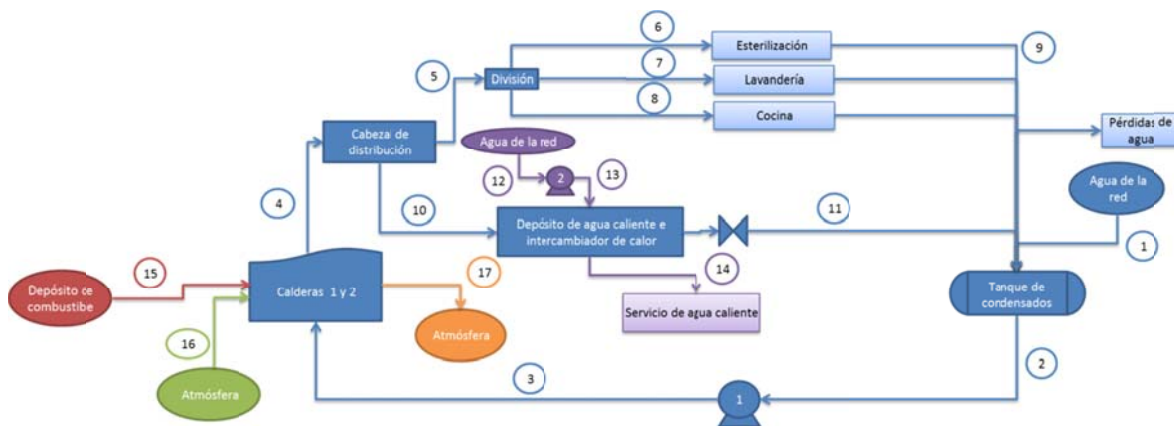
6
Esterilización
9
5
División
7
Lavandería
8
Cocina
Pérdidas de agua
Cabeza de distribución
Agua de la red
12
2
13
Agua de la red
4
10
Depósito de agua caliente e intercambiador de calor
11
1
15
17
14
Depósito ce combustibe
Calderas 1 y 2
Tanque de condensados
Atmósfera
Servicio de agua caliente
16
2
3
Atmósfera
1